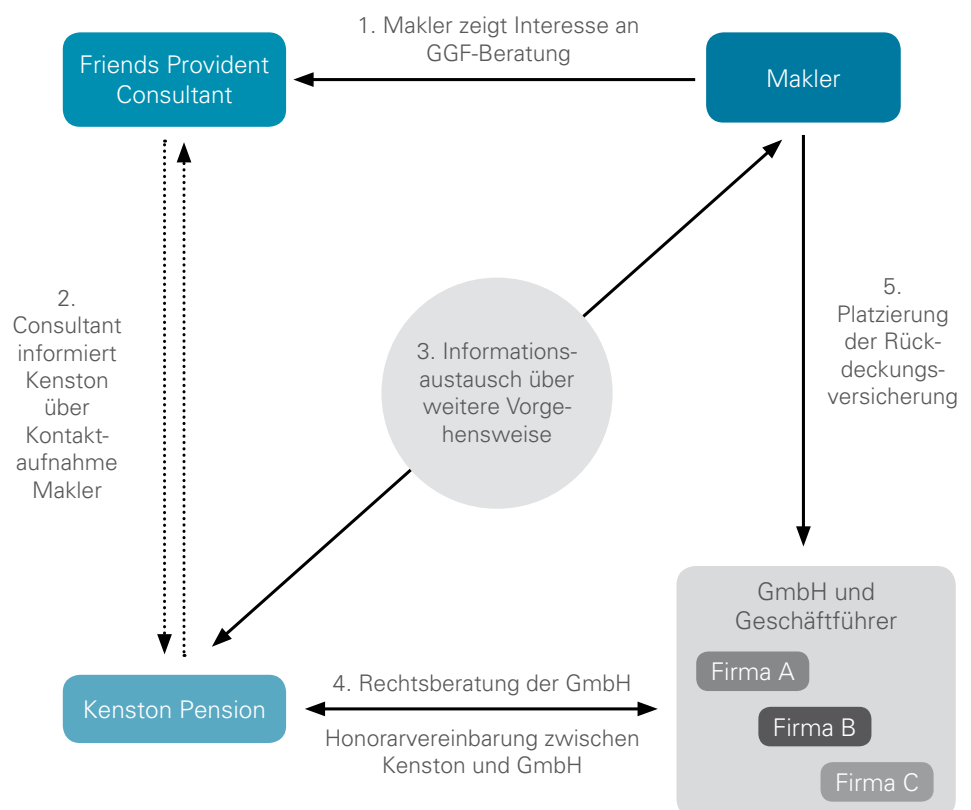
Friends Provident Consultant

1. Makler zeigt Interesse an GGF-Beratung

Makler

2. Consultant informiert Kenston über Kontaktaufnahme Makler

3. Informationsaustausch über weitere Vorgehensweise

5. Platzierung der Rückdeckungsversicherung

GmbH und Geschäftführer

Firma A

Firma B

Firma C

Kenston Pension

4. Rechtsberatung der GmbH

Honorarvereinbarung zwischen Kenston und GmbH